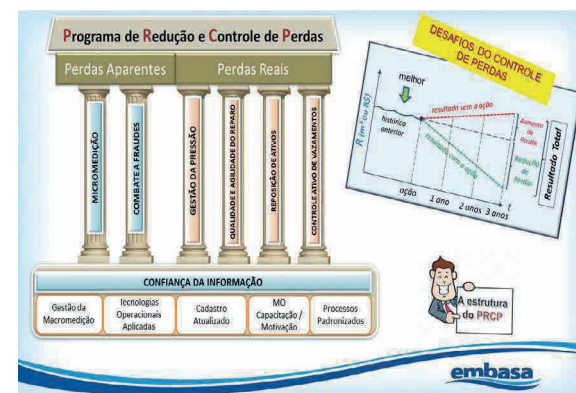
Programa de Redução e Controle de Perdas

Perdas Aparentes

Perdas Reais

MICROMEDIÇÃO

COMBATE A FRAUDES

GESTÃO DA PRESSÃO

QUALIDADE E AGILIDADE DO REPARO

REPOSIÇÃO DE ATIVOS

CONTROLE ATIVO DE VAZAMENTOS

CONFIANÇA DA INFORMAÇÃO

Gestão da Macromedição

Tecnologias Operacionais Aplicadas

Cadastro Atualizado

MO Capacitação / Motivação

Processos Padronizados

DESAFIOS DO CONTROLE DE PERDAS

melhor

resultado sem a ação

histórico anterior

aumento de Receita

Redução de Perdas

resultado com a ação

R (m³ ou R$)

ação

1 ano

2 anos

3 anos

t

Resultado Total

A estrutura do PRCP

embasa